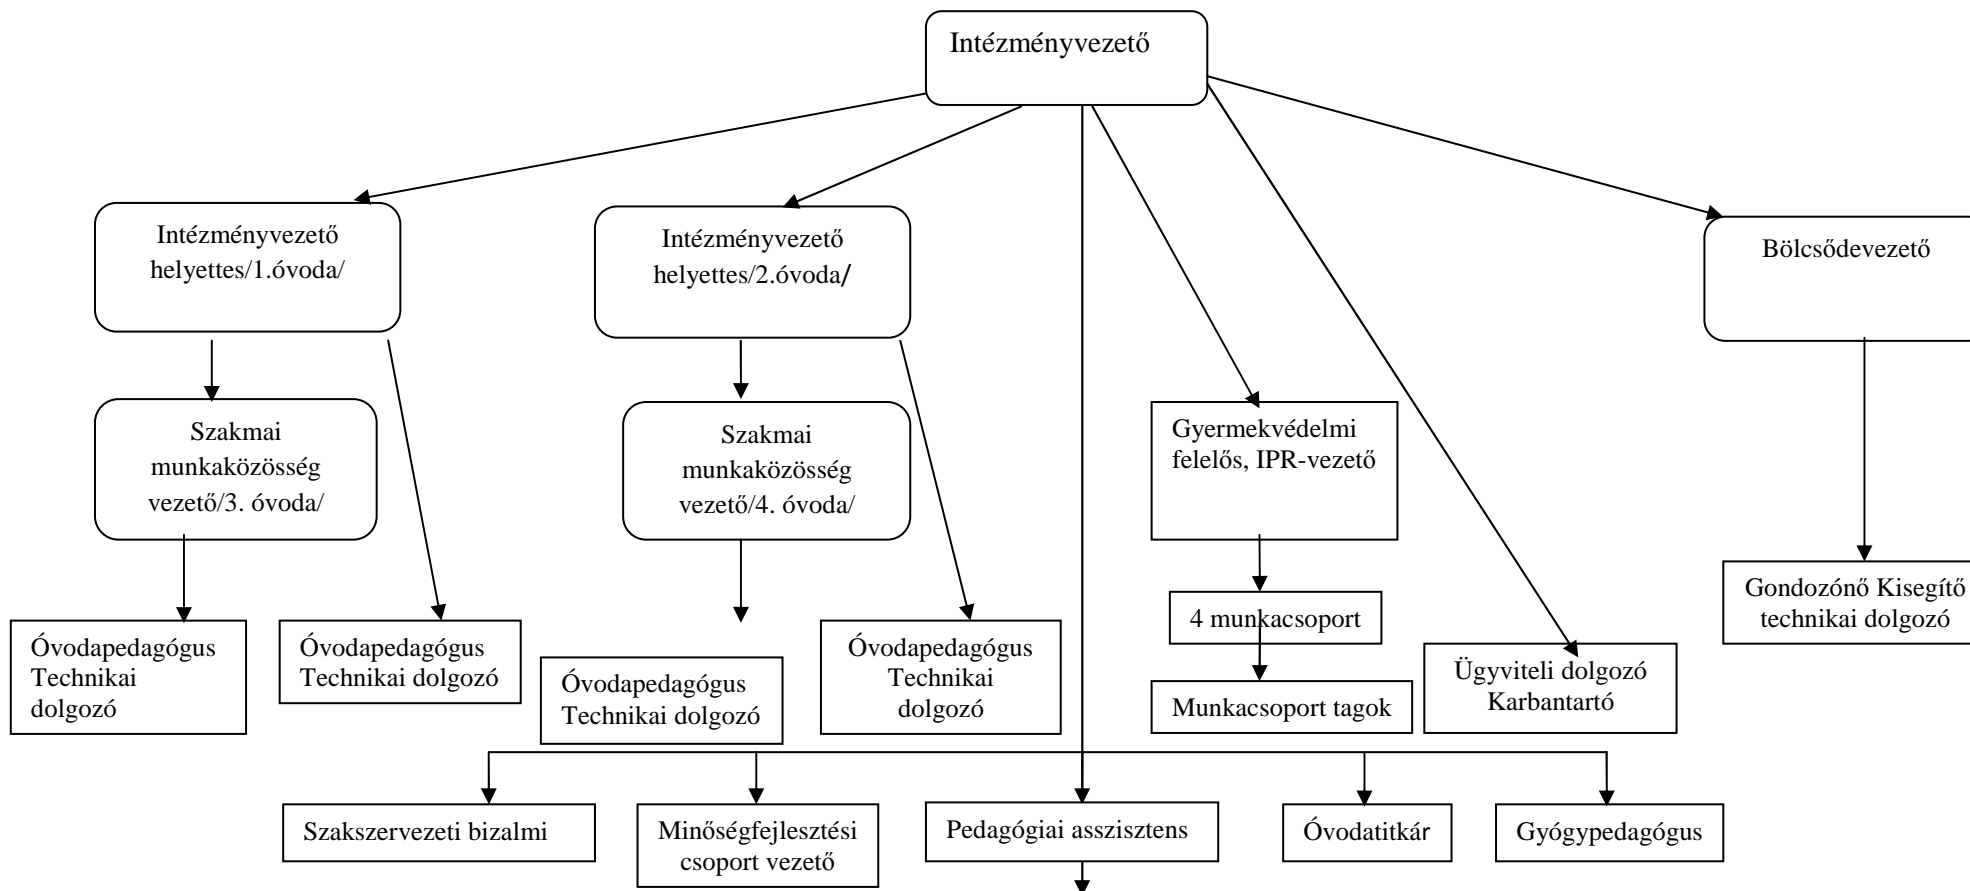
Intézményvezető

Intézményvezető helyettes/1.óvoda/

Intézményvezető helyettes/2.óvoda/

Bölcsődevezető

Szakmai munkaközösség vezető/3. óvoda/

Szakmai munkaközösség vezető/4. óvoda/

Gyermekvédelmi felelős, IPR-vezető

Gondozónő Kisegítő technikai dolgozó

Óvodapedagógus Technikai dolgozó

Óvodapedagógus Technikai dolgozó

Óvodapedagógus Technikai dolgozó

Óvodapedagógus Technikai dolgozó

4 munkacsoport

Munkacsoport tagok

Ügyviteli dolgozó Karbantartó

Szakszervezeti bizalmi

Minőségfejlesztési csoport vezető

Pedagógiai asszisztens

Óvodatitkár

Gyógypedagógus